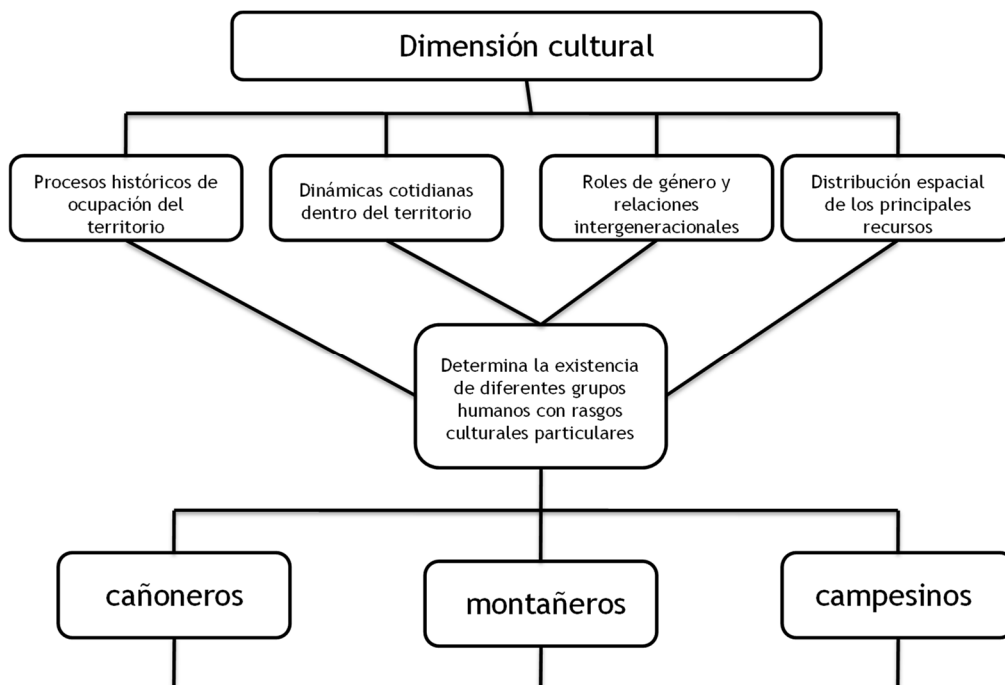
Dimensión cultural

Procesos históricos de ocupación del territorio

Dinámicas cotidianas dentro del territorio

Roles de género y relaciones intergeneracionales

Distribución espacial de los principales recursos

Determina la existencia de diferentes grupos humanos con rasgos culturales particulares

cañoneros

montañeros

campesinos